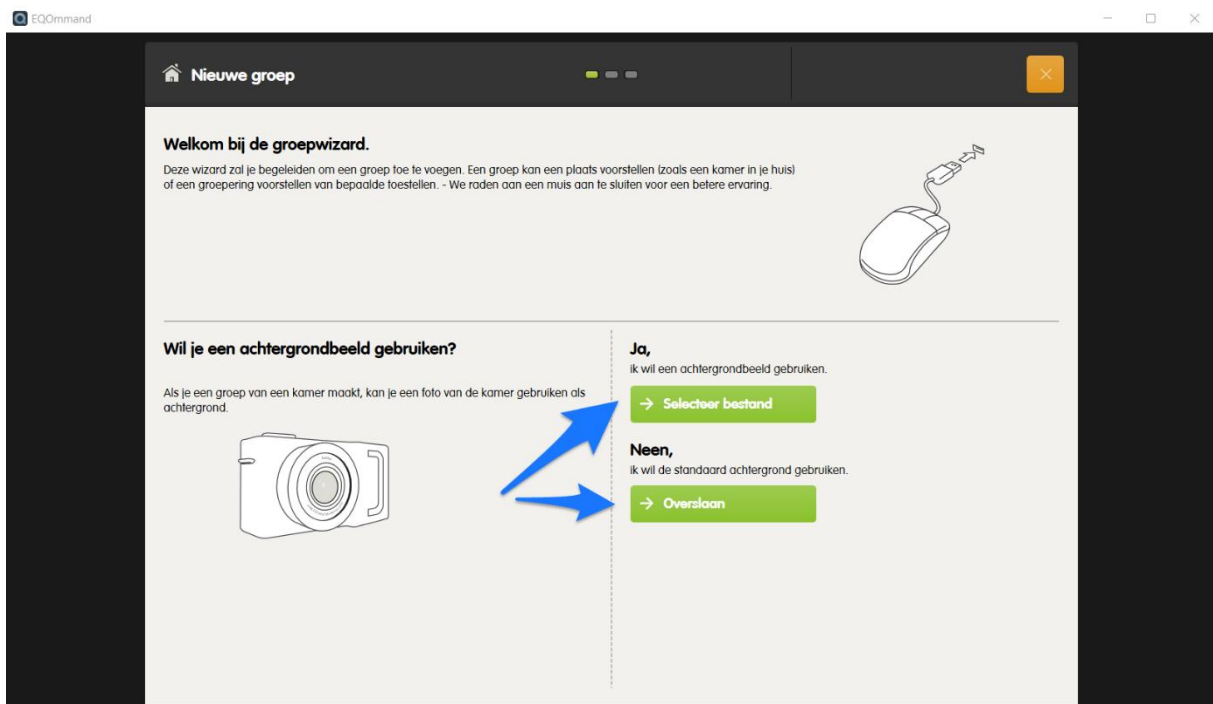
EQOmmand

Nieuwe groep

Welkom bij de groepwizard.

Deze wizard zal je begeleiden om een groep toe te voegen. Een groep kan een plaats voorstellen (zoals een kamer in je huis) of een groepering voorstellen van bepaalde toestellen. - We raden aan een muis aan te sluiten voor een betere ervaring.

Wil je een achtergrondbeeld gebruiken?

Als je een groep van een kamer maakt, kan je een foto van de kamer gebruiken als achtergrond.

Ja,
ik wil een achtergrondbeeld gebruiken.

→ Selecteer bestand

Neen,
ik wil de standaard achtergrond gebruiken.

→ Overslaan